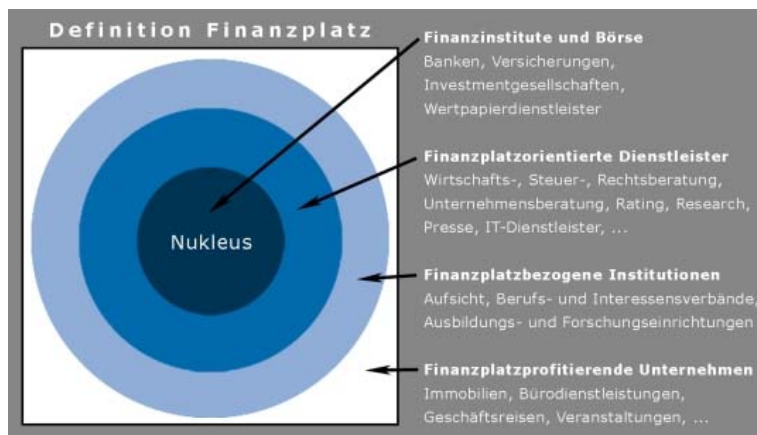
Definition Finanzplatz

Nukleus

Finanzinstitute und Börse
Banken, Versicherungen, Investmentgesellschaften, Wertpapierdienstleister

Finanzplatzorientierte Dienstleister
Wirtschafts-, Steuer-, Rechtsberatung, Unternehmensberatung, Rating, Research, Presse, IT-Dienstleister, ...

Finanzplatzbezogene Institutionen
Aufsicht, Berufs- und Interessensverbände, Ausbildungs- und Forschungseinrichtungen

Finanzplatzprofitierende Unternehmen
Immobilien, Bürodienstleistungen, Geschäftsreisen, Veranstaltungen, ...